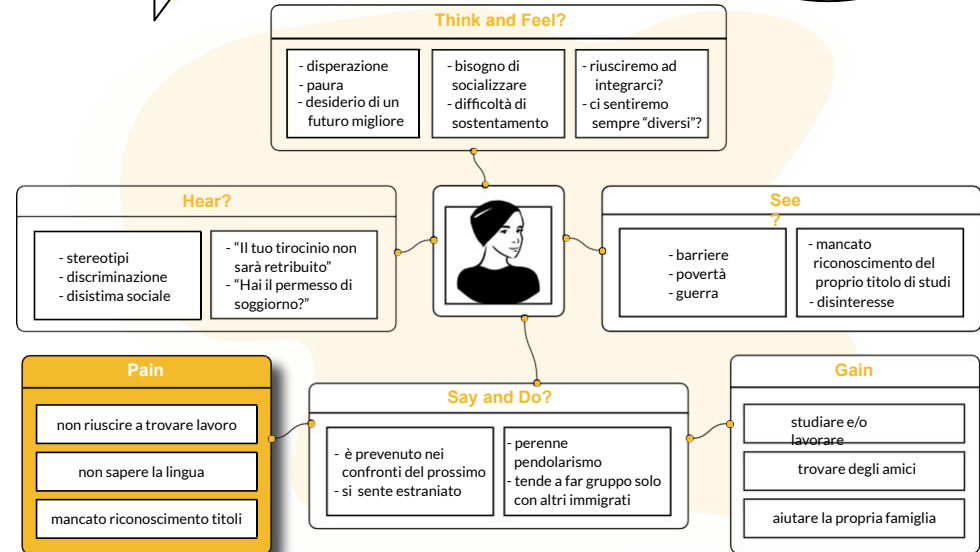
Think and Feel?

- disperazione
- paura
- desiderio di un futuro migliore

- bisogno di socializzare
- difficoltà di sostentamento

- riusciremo ad integrarci?
- ci sentiremo sempre "diversi"?

Hear?

- stereotipi
- discriminazione
- disistima sociale

- "Il tuo tirocinio non sarà retribuito"
- "Hai il permesso di soggiorno?"

See ?

- barriere
- povertà
- guerra

- mancato riconoscimento del proprio titolo di studi
- disinteresse

Pain

non riuscire a trovare lavoro

non sapere la lingua

mancato riconoscimento titoli

Say and Do?

- è prevenuto nei confronti del prossimo
- si sente estraniato

- perenne pendolarismo
- tende a far gruppo solo con altri immigrati

Gain

studiare e/o lavorare

trovare degli amici

aiutare la propria famiglia